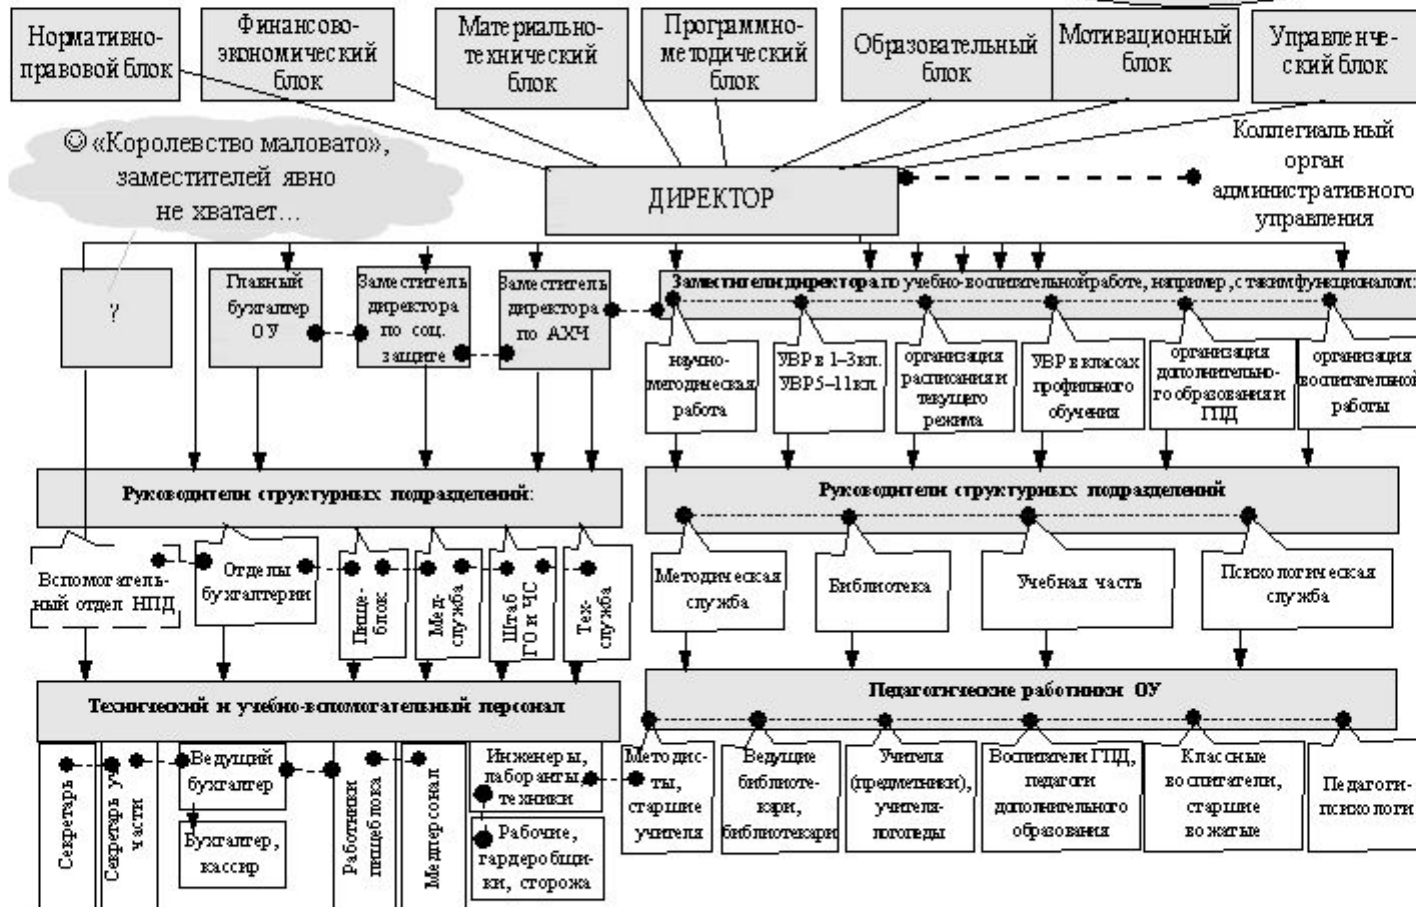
Нормативно-правовой блок

Финансово-экономический блок

Материально-технический блок

Программно-методический блок

Образовательный блок

Мотивационный блок

Управленческий блок

☺ «Королевство маловато», заместителей явно не хватает…

ДИРЕКТОР

Коллегиальный орган административного управления

?

Главный бухгалтер ОУ

Заместитель директора по соц. защите

Заместитель директора по АХЧ

Заместители директора по учебно-воспитательной работе, например, с таким функционалом:

научно-методическая работа

УВР в 1–3кл. УВР5–11кл.

организация расписания и текущего режима

УВР в классах профильного обучения

организация дополнительного образования и ГПД

организация воспитательной работы

Руководители структурных подразделений:

Руководители структурных подразделений

Вспомогательный отдел НПД

Отделы бухгалтерии

Пищеблок

Медслужба

Штаб ГО и ЧС

Техслужба

Методическая служба

Библиотека

Учебная часть

Психологическая служба

Технический и учебно-вспомогательный персонал

Педагогические работники ОУ

Секретарь

Секретарь участи

Ведущий бухгалтер

Бухгалтер, кассир

Работники пищеблока

Медперсонал

Инженеры, лаборанты, техники

Рабочие, гардеробщики, сторожа

Методисты, старшие учителя

Ведущие библиотекари, библиотекари

Учителя (предметники), учителя-логопеды

Воспитатели ГПД, педагоги дополнительного образования

Классные воспитатели, старшие вожатые

Педагоги-психологи